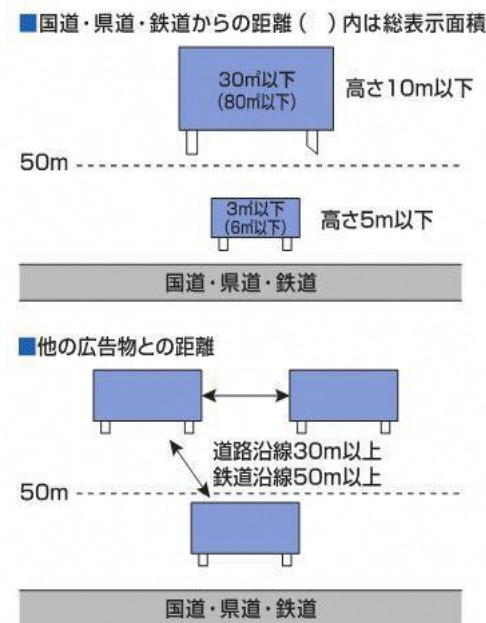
■国道・県道・鉄道からの距離（　）内は総表示面積

30㎡以下
(80㎡以下)

高さ10m以下

50m

3㎡以下
(6㎡以下)

高さ5m以下

国道・県道・鉄道

■他の広告物との距離

道路沿線30m以上
鉄道沿線50m以上

50m

国道・県道・鉄道